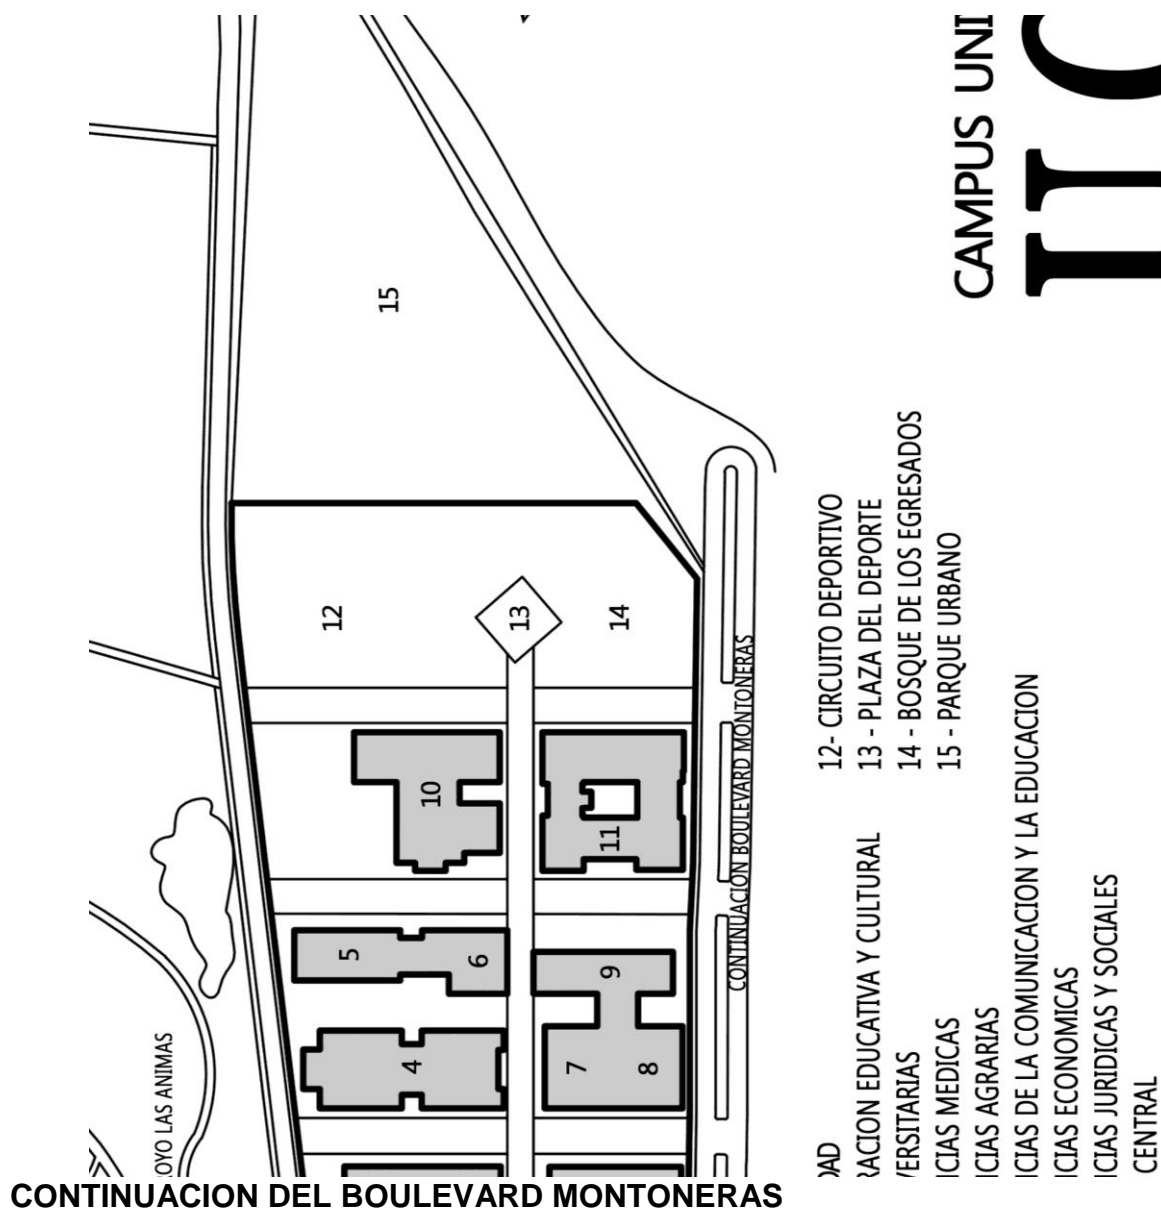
CAMPUS UNI

IIC

15

12

13

14

10

11

5

6

4

9

7

8

OYO LAS ANIMAS

CONTINUACION BOULEVARD MONTONERAS

12- CIRCUITO DEPORTIVO
13 - PLAZA DEL DEPORTE
14 - BOSQUE DE LOS EGRESADOS
15 - PARQUE URBANO

DAD
RACION EDUCATIVA Y CULTURAL
ERSITARIAS
ICIAS MEDICAS
ICIAS AGRARIAS
ICIAS DE LA COMUNICACION Y LA EDUCACION
ICIAS ECONOMICAS
ICIAS JURIDICAS Y SOCIALES
CENTRAL

CONTINUACION DEL BOULEVARD MONTONERAS